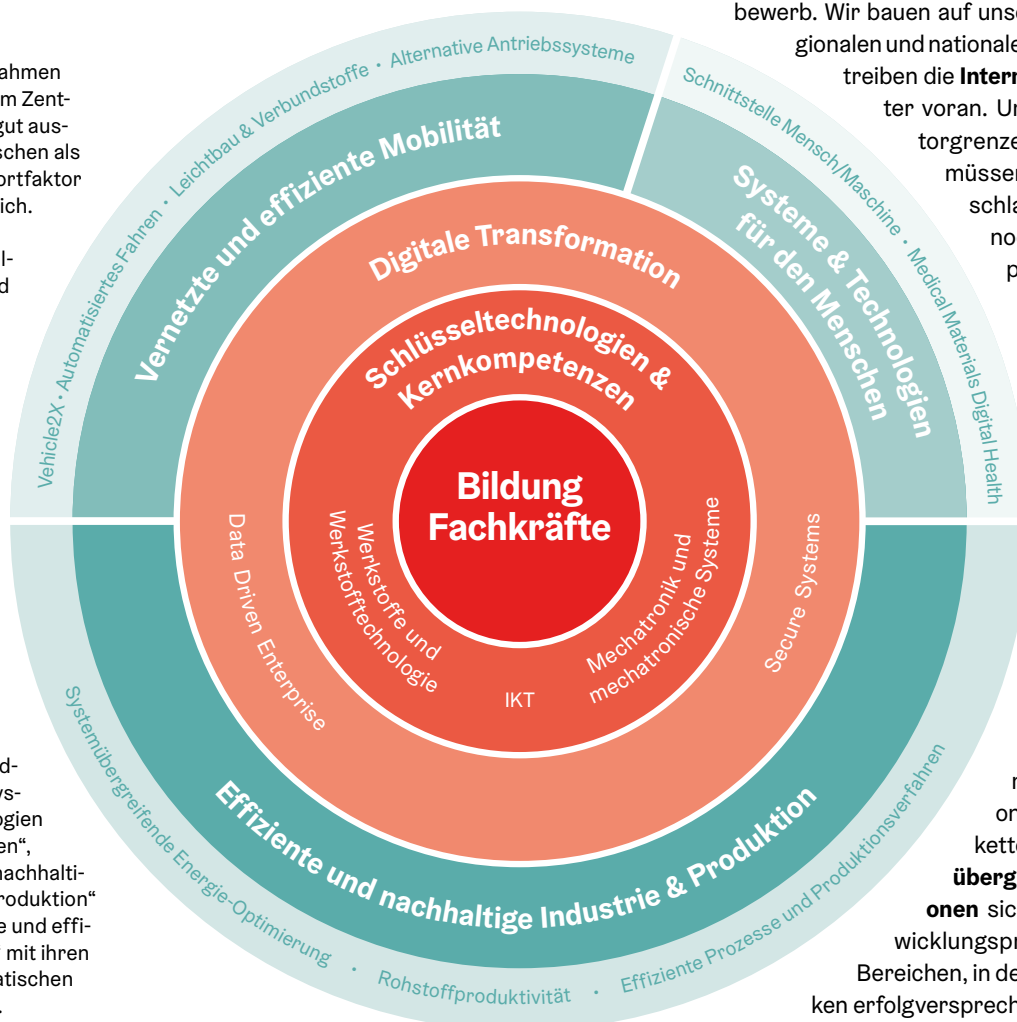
bewerb. Wir bauen auf unse
gionalen und nationale
treiben die **Interr**
ter voran. Ur
torgrenze
müssen
schla
no
p

ahmen
m Zent-
gut aus-
schen als
ortfaktor
ich.

l-
d

Vehicle2X • Automatisiertes Fahren • Leichtbau & Verbundstoffe • Alternative Antriebssysteme

Vernetzte und effiziente Mobilität

Schnittstelle Mensch/Maschine • Medical Materials Digital Health

Systeme & Technologien für den Menschen

Digitale Transformation

Schlüsseltechnologien & Kernkompetenzen

Bildung Fachkräfte

Werkstoffe und Werkstofftechnologie

IKT

Mechatronik und mechatronische Systeme

Data Driven Enterprise

Secure Systems

Effiziente und nachhaltige Industrie & Produktion

Systemübergreifende Energie-Optimierung • Rohstoffproduktivität • Effiziente Prozesse und Produktionsverfahren

d-
ys-
ogien
en",
nachhalti-
roduktion"
e und effi-
mit ihren
atischen
.

r
on
kett
**überg**
**onen** sic
wicklungspr
Bereichen, in de
ken erfolgversprech